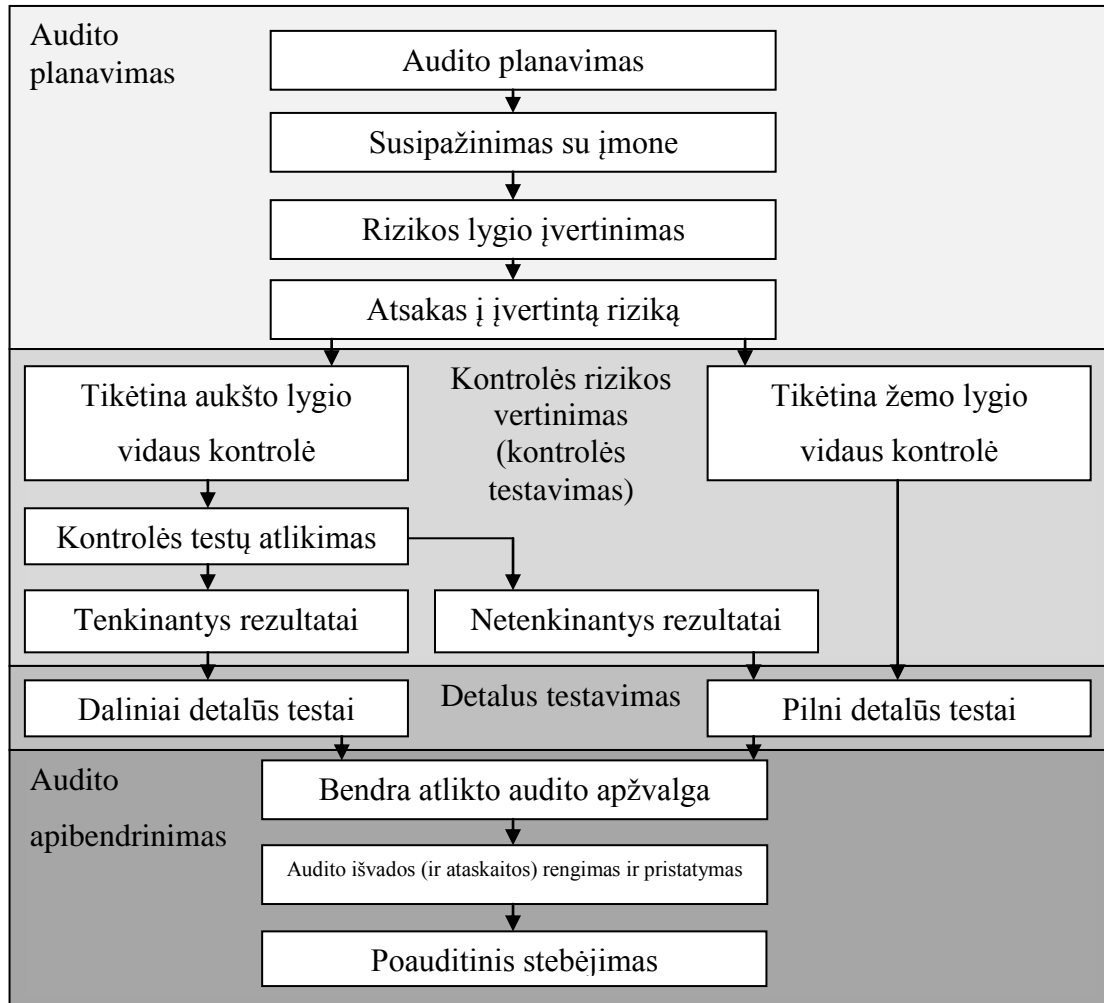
Audito planavimas

Audito planavimas

Susipažinimas su įmone

Rizikos lygio įvertinimas

Atsakas į įvertintą riziką

Tikėtina aukšto lygio vidaus kontrolė

Kontrolės rizikos vertinimas (kontrolės testavimas)

Tikėtina žemo lygio vidaus kontrolė

Kontrolės testų atlikimas

Tenkinantys rezultatai

Netenkinantys rezultatai

Daliniai detalūs testai

Detalus testavimas

Pilni detalūs testai

Audito apibendrinimas

Bendra atlikto audito apžvalga

Audito išvados (ir ataskaitos) rengimas ir pristatymas

Poauditinis stebėjimas